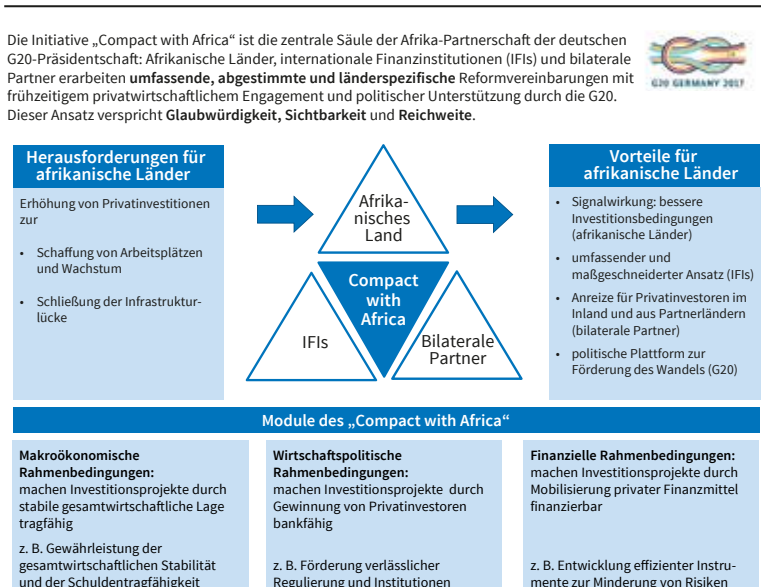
Die Initiative „Compact with Africa“ ist die zentrale Säule der Afrika-Partnerschaft der deutschen G20-Präsidentschaft: Afrikanische Länder, internationale Finanzinstitutionen (IFIs) und bilaterale Partner erarbeiten **umfassende, abgestimmte und länderspezifische** Reformvereinbarungen mit frühzeitigem privatwirtschaftlichem Engagement und politischer Unterstützung durch die G20. Dieser Ansatz verspricht **Glaubwürdigkeit, Sichtbarkeit** und **Reichweite**.

G20 GERMANY 2017

**Herausforderungen für afrikanische Länder**

Erhöhung von Privatinvestitionen zur

- Schaffung von Arbeitsplätzen und Wachstum
- Schließung der Infrastrukturlücke

Afrikanisches Land

Compact with Africa

IFIs

Bilaterale Partner

**Vorteile für afrikanische Länder**

- Signalwirkung: bessere Investitionsbedingungen (afrikanische Länder)
- umfassender und maßgeschneiderter Ansatz (IFIs)
- Anreize für Privatinvestoren im Inland und aus Partnerländern (bilaterale Partner)
- politische Plattform zur Förderung des Wandels (G20)

**Module des „Compact with Africa“**

**Makroökonomische Rahmenbedingungen:**
machen Investitionsprojekte durch stabile gesamtwirtschaftliche Lage tragfähig

z. B. Gewährleistung der gesamtwirtschaftlichen Stabilität und der Schuldentragfähigkeit

**Wirtschaftspolitische Rahmenbedingungen:**
machen Investitionsprojekte durch Gewinnung von Privatinvestoren bankfähig

z. B. Förderung verlässlicher Regulierung und Institutionen

**Finanzielle Rahmenbedingungen:**
machen Investitionsprojekte durch Mobilisierung privater Finanzmittel finanzierbar

z. B. Entwicklung effizienter Instrumente zur Minderung von Risiken